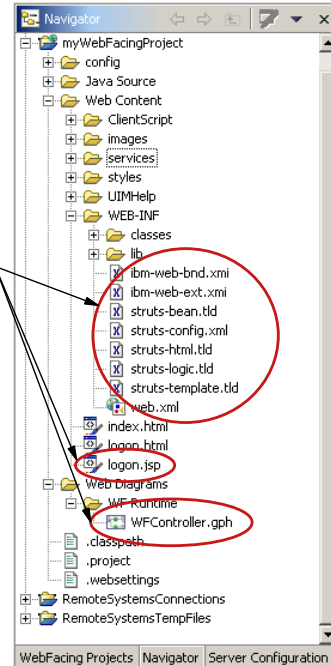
Navigator

myWebFacingProject
config
Java Source
Web Content
ClientScript
images
services
styles
UIMHelp
WEB-INF
classes
lib
ibm-web-bnd.xmi
ibm-web-ext.xmi
struts-bean.tld
struts-config.xml
struts-html.tld
struts-logic.tld
struts-template.tld
web.xml
index.html
logon.html
logon.jsp
Web Diagrams
WF Runtime
WFController.gph
.classpath
.project
.websettings
RemoteSystemsConnections
RemoteSystemsTempFiles

WebFacing Projects | Navigator | Server Configuration